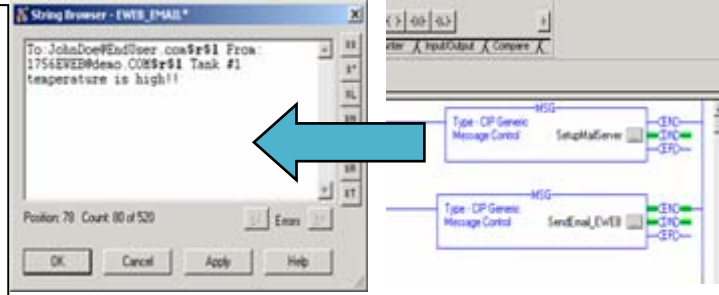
String Browser - EWEB_EMAIL*

To:JohnDoe@EndUser.com$r$l From: 1756EWEB@demo.COM$r$l Task #1 temperature is high!!

Position: 78 Count: 80 of 520

Errors

OK Cancel Apply Help

$$
$'
$L
$R
$T

ter / Input/Output / Compare /

MSG
Type - CIP Generic
Message Control SetupMailServer
EN
DN
ER

MSG
Type - CIP Generic
Message Control SendEmail_EWEB
EN
DN
ER